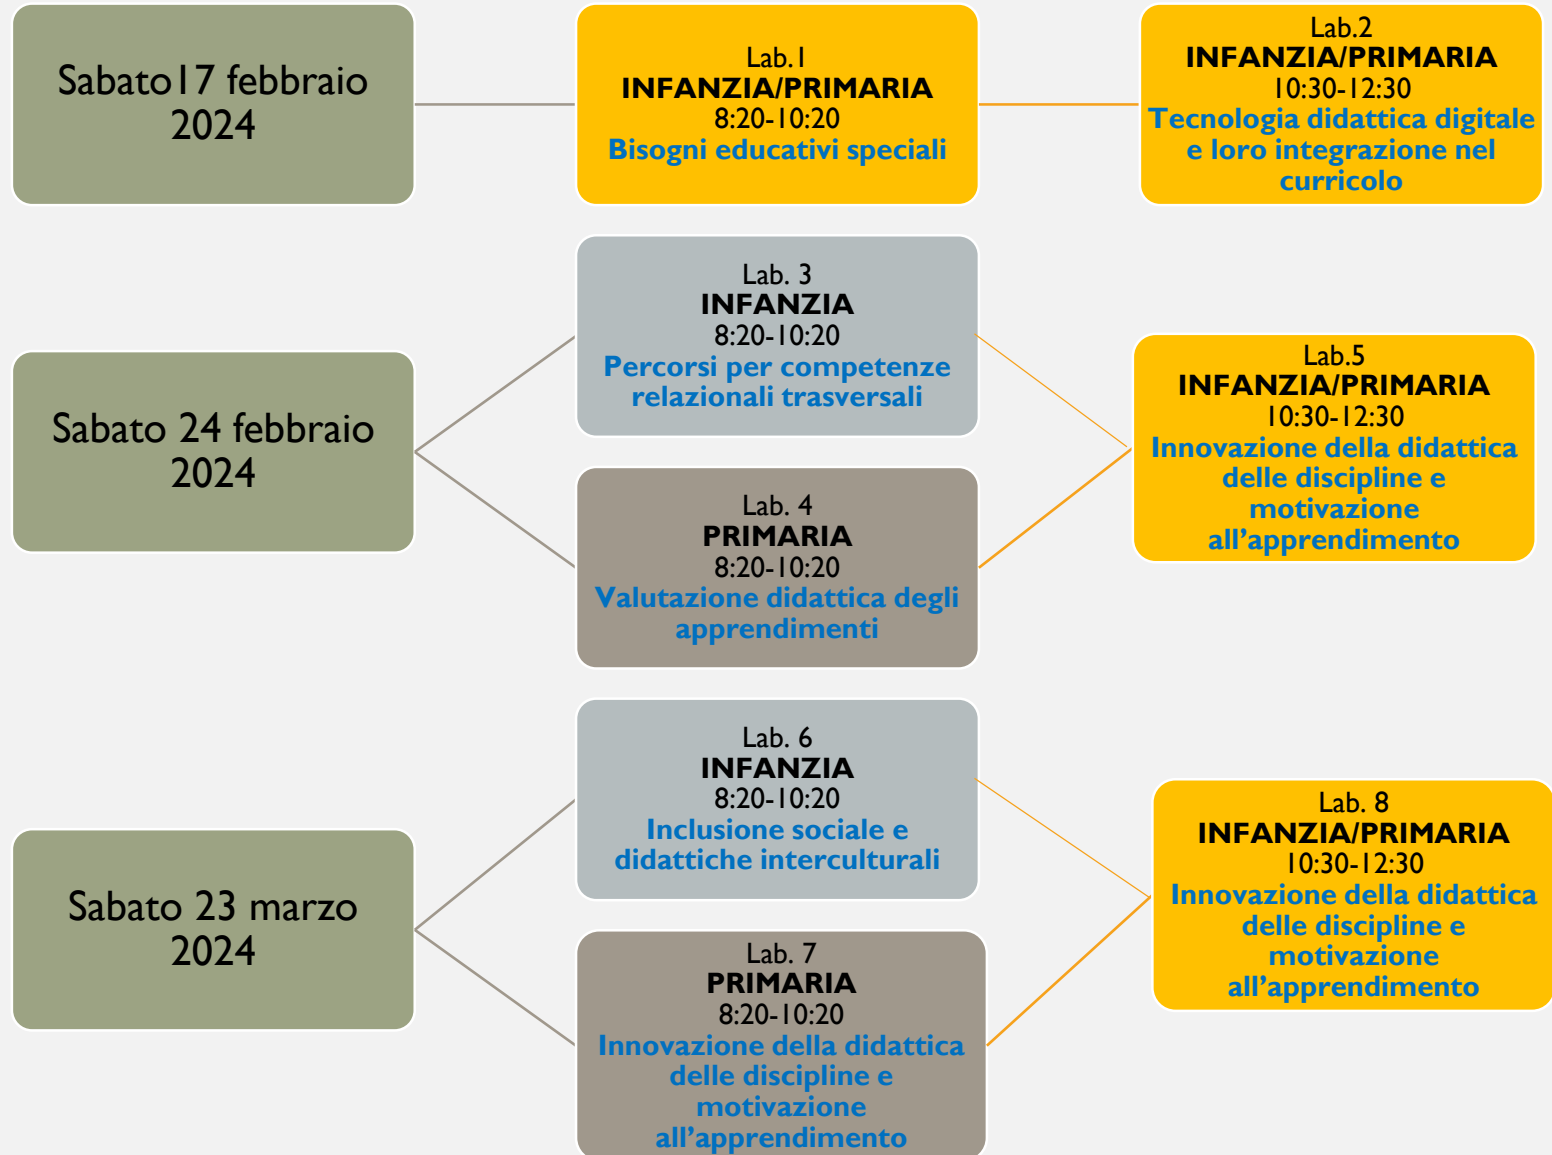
Sabato17 febbraio 2024

Lab.1
INFANZIA/PRIMARIA
8:20-10:20
Bisogni educativi speciali

Lab.2
INFANZIA/PRIMARIA
10:30-12:30
Tecnologia didattica digitale e loro integrazione nel curricolo

Sabato 24 febbraio 2024

Lab. 3
INFANZIA
8:20-10:20
Percorsi per competenze relazionali trasversali

Lab. 4
PRIMARIA
8:20-10:20
Valutazione didattica degli apprendimenti

Lab.5
INFANZIA/PRIMARIA
10:30-12:30
Innovazione della didattica delle discipline e motivazione all'apprendimento

Sabato 23 marzo 2024

Lab. 6
INFANZIA
8:20-10:20
Inclusione sociale e didattiche interculturali

Lab. 7
PRIMARIA
8:20-10:20
Innovazione della didattica delle discipline e motivazione all'apprendimento

Lab. 8
INFANZIA/PRIMARIA
10:30-12:30
Innovazione della didattica delle discipline e motivazione all'apprendimento